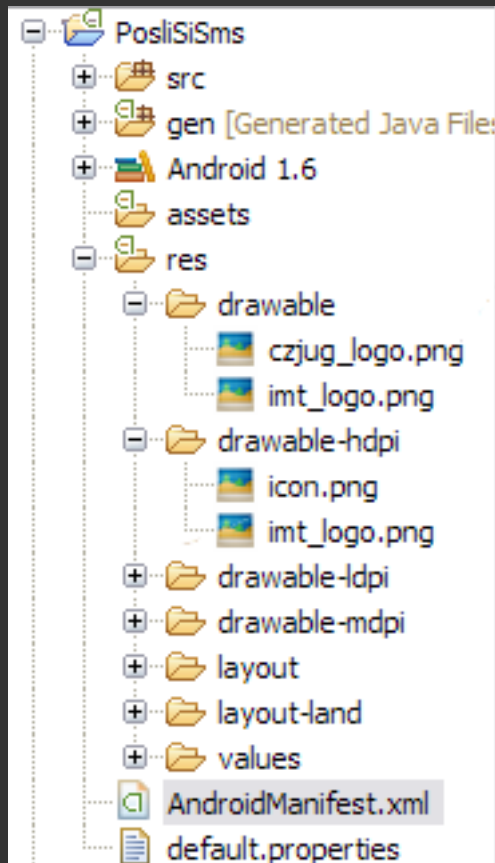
PosliSiSms
src
gen [Generated Java Files
Android 1.6
assets
res
drawable
czjug_logo.png
imt_logo.png
drawable-hdpi
icon.png
imt_logo.png
drawable-ldpi
drawable-mdpi
layout
layout-land
values
AndroidManifest.xml
default.properties